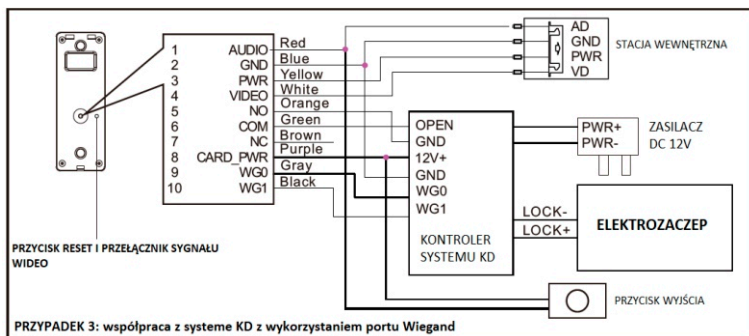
1 AUDIO Red
2 GND Blue
3 PWR Yellow
4 VIDEO White
5 NO Orange
6 COM Green
7 NC Brown
Purple
8 CARD_PWR Gray
9 WG0
10 WG1 Black

AD
GND
PWR
VD
STACJA WEWNĘTRZNA

OPEN
GND
12V+
GND
WG0
WG1

PWR+
PWR-
ZASILACZ
DC 12V

LOCK-
LOCK+
ELEKTROZACZEP

KONTROLER
SYSTEMU KD

PRZYCISK RESET I PRZEŁĄCZNIK SYGNAŁU WIDEO

PRZYCISK WYJŚCIA

PRZYPADEK 3: współpraca z systeme KD z wykorzystaniem portu Wiegand